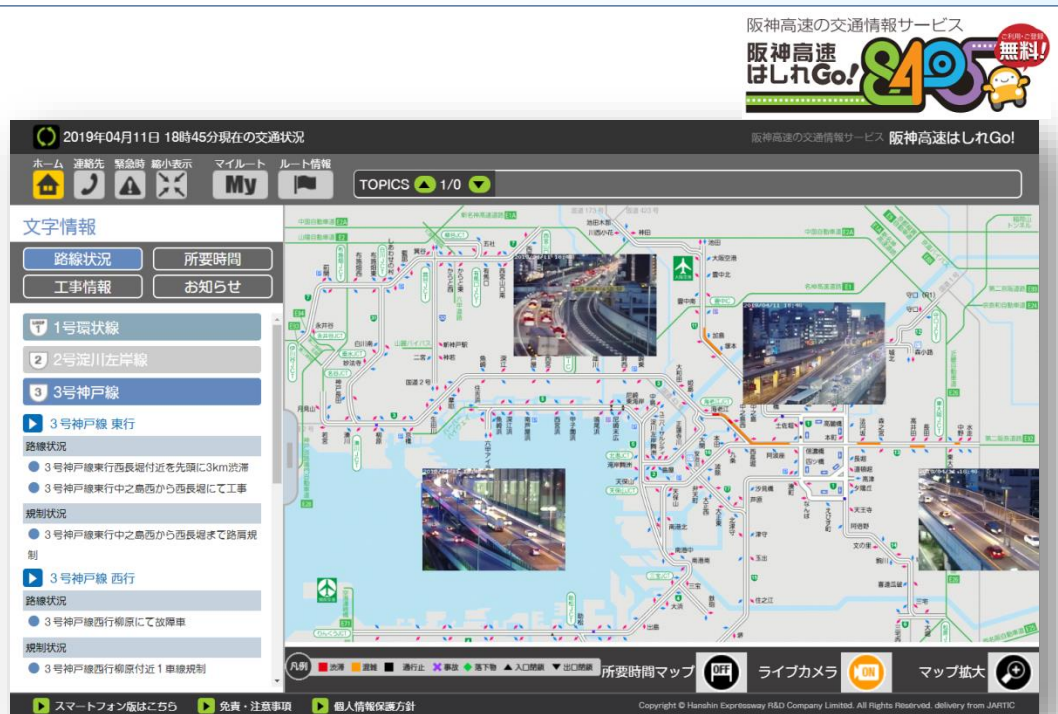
阪神高速の交通情報サービス
阪神高速 はしれGo! 8405
ご利用・ご登録 無料!

2019年04月11日 18時45分現在の交通状況
阪神高速の交通情報サービス 阪神高速はしれGo!

ホーム 連絡先 緊急時 縮小表示 マイルート ルート情報
My
TOPICS 1/0

文字情報
路線状況
所要時間
工事情報
お知らせ

1 1号環状線
2 2号淀川左岸線
3 3号神戸線

3号神戸線 東行
路線状況
3号神戸線東行西長堀付近を先頭に3km渋滞
3号神戸線東行中之島西から西長堀にて工事
規制状況
3号神戸線東行中之島西から西長堀まで路肩規制

3号神戸線 西行
路線状況
3号神戸線西行柳原にて故障車
規制状況
3号神戸線西行柳原付近1車線規制

凡例 渋滞 混雑 通行止 事故 落下物 入口閉鎖 出口閉鎖
所要時間マップ OFF
ライブカメラ ON
マップ拡大

スマートフォン版はこちら
免責・注意事項
個人情報保護方針
Copyright © Hanshin Expressway R&D Company Limited. All Rights Reserved. delivery from JARTIC